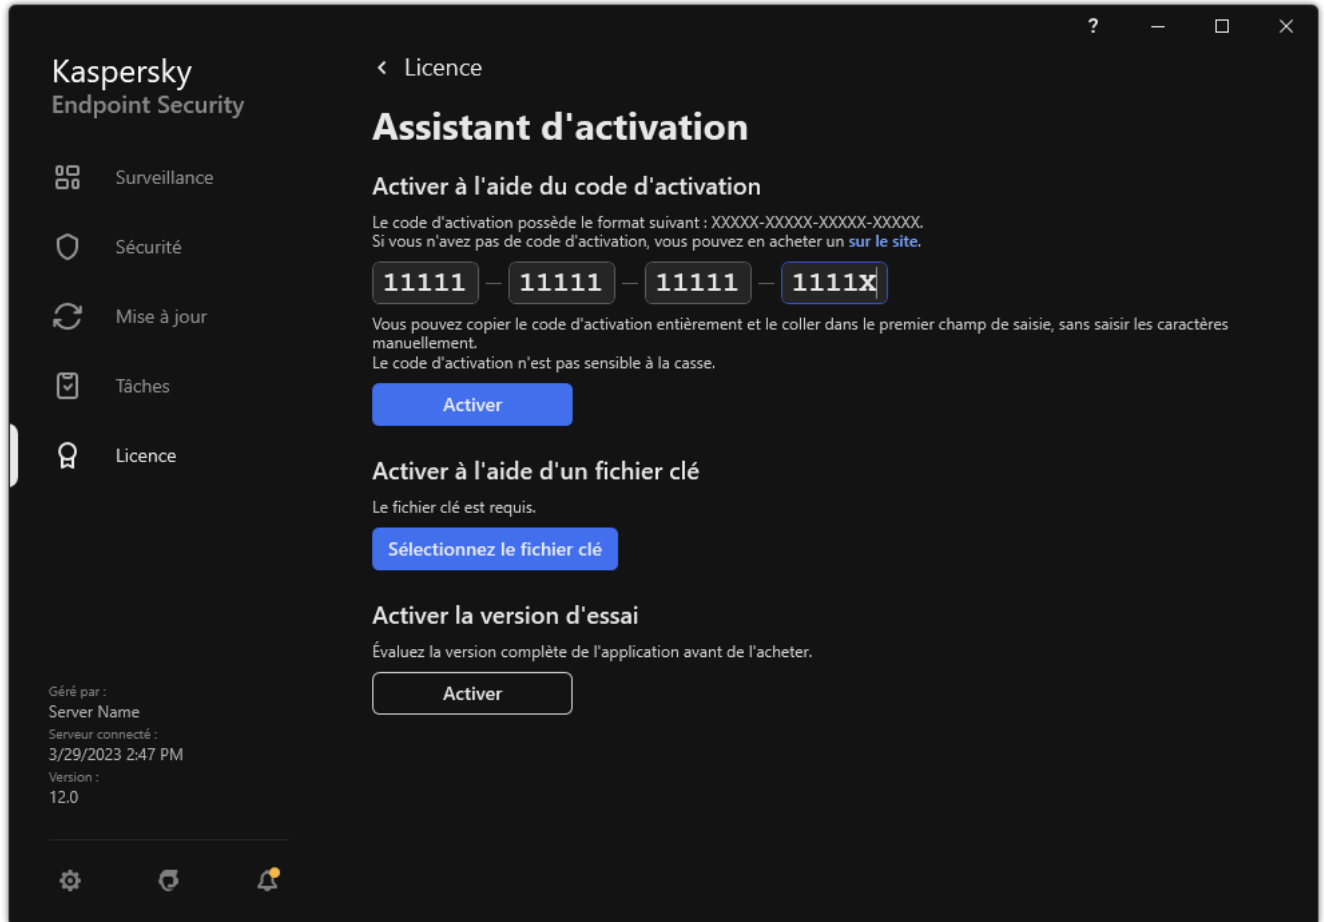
?

Kaspersky
Endpoint Security

Surveillance

Sécurité

Mise à jour

Tâches

Licence

Géré par :
Server Name
Serveur connecté :
3/29/2023 2:47 PM
Version :
12.0

Licence

Assistant d'activation

Activer à l'aide du code d'activation

Le code d'activation possède le format suivant : XXXXX-XXXXX-XXXXX-XXXXX.
Si vous n'avez pas de code d'activation, vous pouvez en acheter un sur le site.

11111 – 11111 – 11111 – 1111X

Vous pouvez copier le code d'activation entièrement et le coller dans le premier champ de saisie, sans saisir les caractères manuellement.
Le code d'activation n'est pas sensible à la casse.

Activer

Activer à l'aide d'un fichier clé

Le fichier clé est requis.

Sélectionnez le fichier clé

Activer la version d'essai

Évaluez la version complète de l'application avant de l'acheter.

Activer